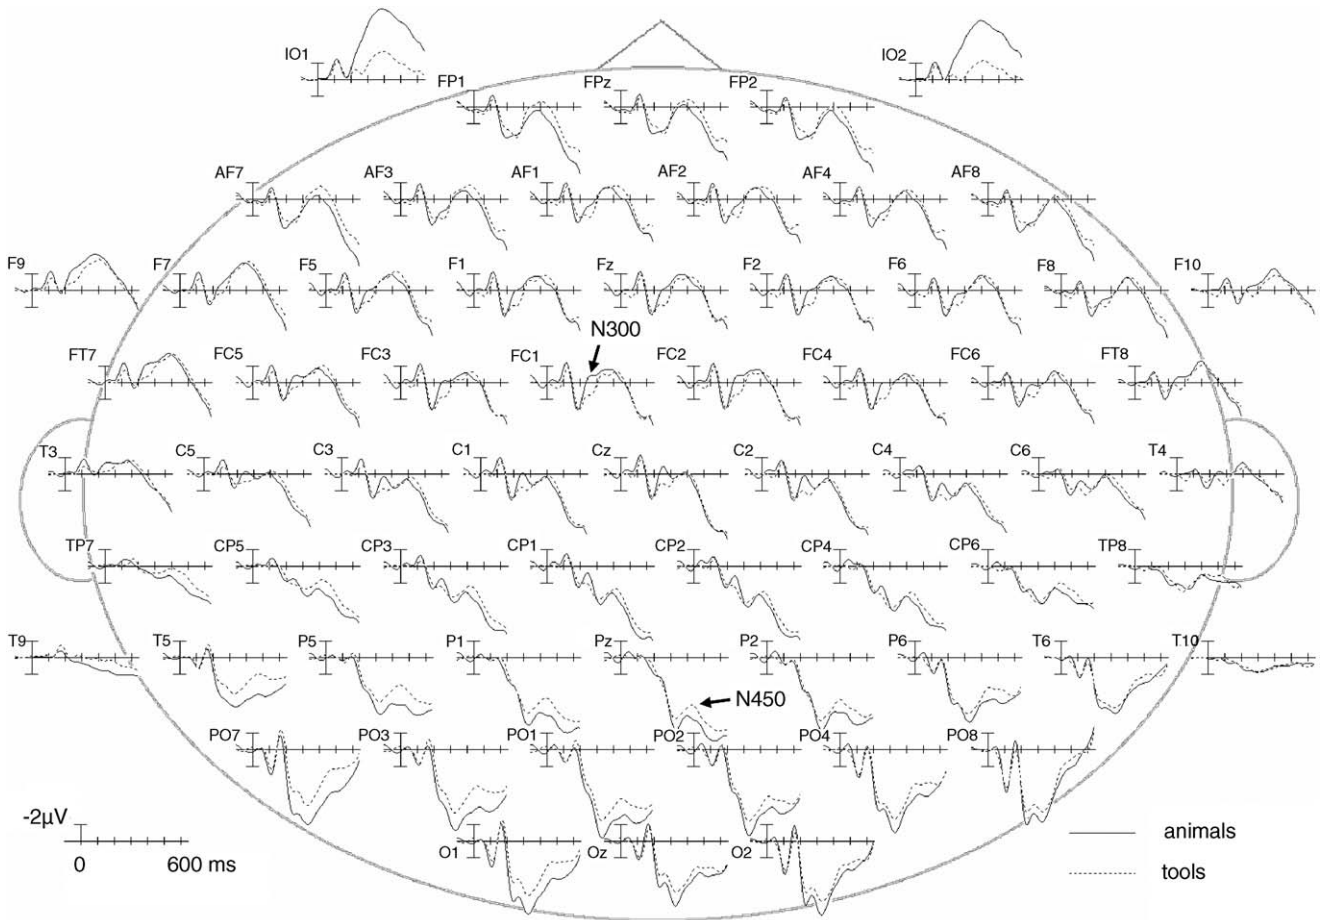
IO1
IO2
FP1
FPz
FP2
AF7
AF3
AF1
AF2
AF4
AF8
F9
F7
F5
F1
Fz
F2
F6
F8
F10
N300
FT7
FC5
FC3
FC1
FC2
FC4
FC6
FT8
T3
C5
C3
C1
Cz
C2
C4
C6
T4
TP7
CP5
CP3
CP1
CP2
CP4
CP6
TP8
T9
T5
P5
P1
Pz
P2
P6
T6
T10
N450
PO7
PO3
PO1
PO2
PO4
PO8
-2µV
0
600 ms
O1
Oz
O2
animals
tools